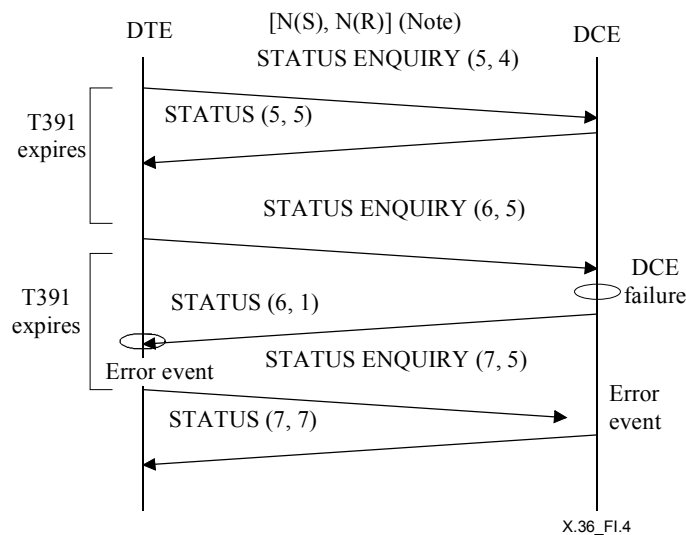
DTE

[N(S), N(R)] (Note)

DCE

STATUS ENQUIRY (5, 4)

T391 expires

STATUS (5, 5)

STATUS ENQUIRY (6, 5)

T391 expires

DCE failure

STATUS (6, 1)

Error event

STATUS ENQUIRY (7, 5)

Error event

STATUS (7, 7)

X.36_FI.4